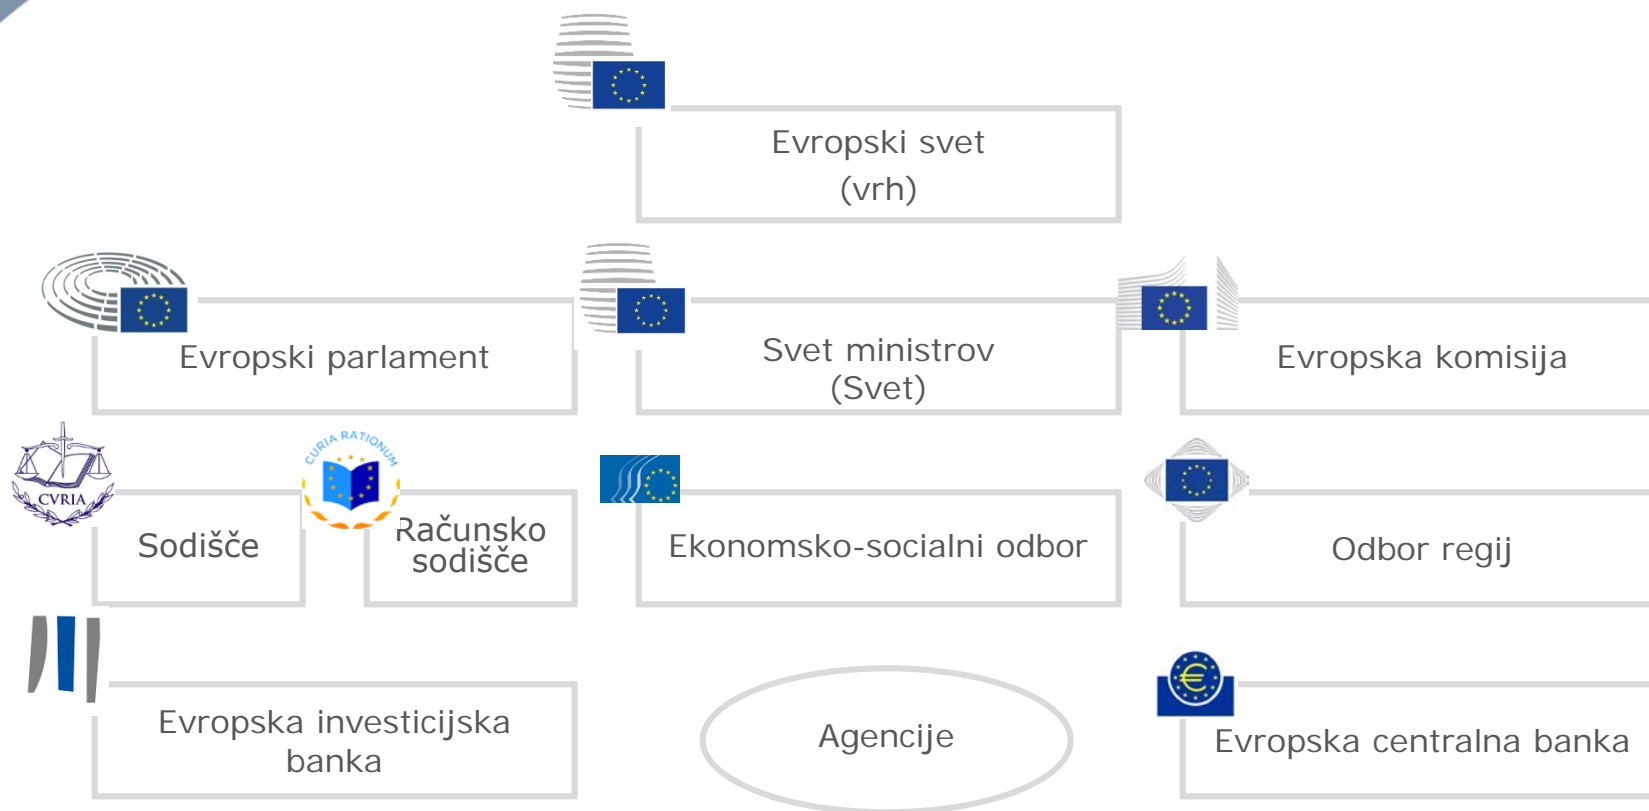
Evropski svet
(vrh)

Evropski parlament

Svet ministrov
(Svet)

Evropska komisija

CVRIA

Sodišče

CURIA RATIONUM

Računsko sodišče

Ekonomsko-socialni odbor

Odbor regij

Evropska investicijska banka

Agencije

Evropska centralna banka